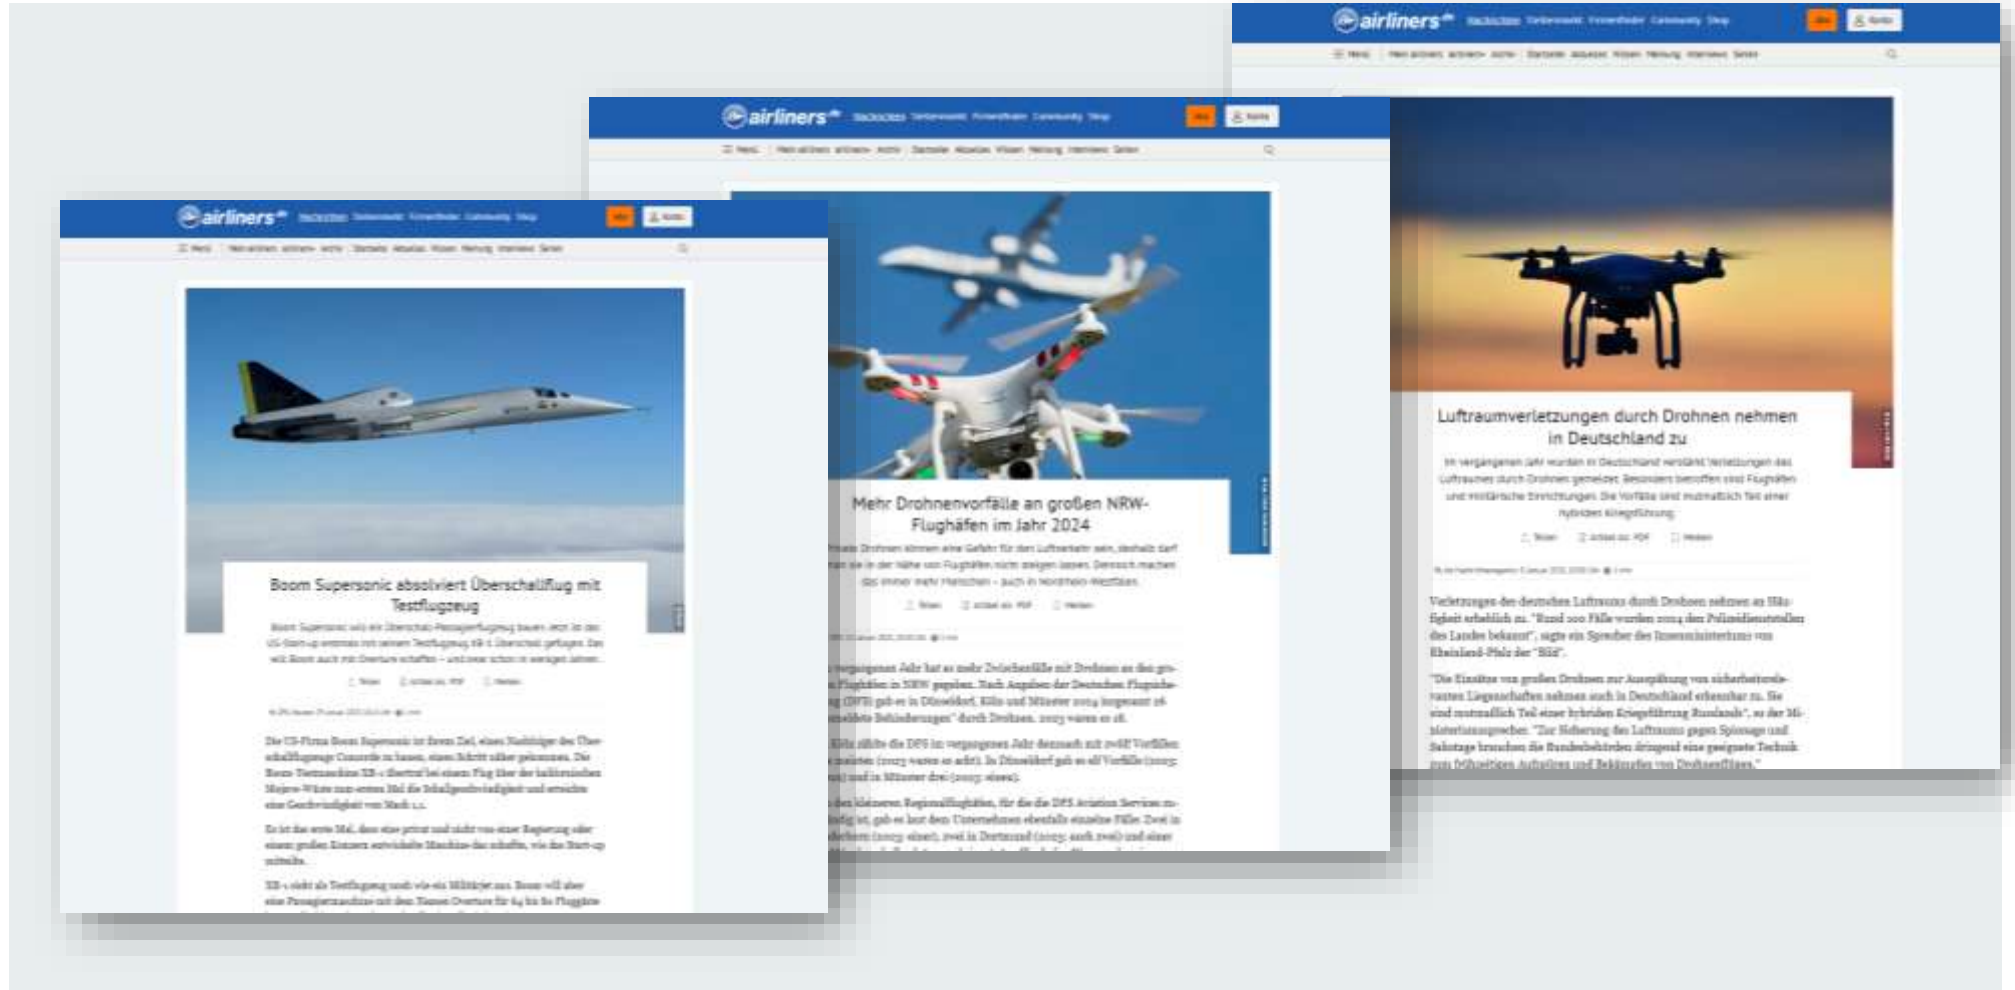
airliners Nachrichten Tiefenrecherche Flottenfinder Community Shop

Abo Konto

Luftraumverletzungen durch Drohnen nehmen in Deutschland zu

Im vergangenen Jahr wurden in Deutschland verstärkt Verletzungen des Luftraumes durch Drohnen gemeldet. Besonders betroffen sind Flughäfen und militärische Einrichtungen. Die Vorfälle sind mutmaßlich Teil einer hybriden Kriegsführung.

Verletzungen des deutschen Luftraums durch Drohnen nehmen an Häufigkeit erheblich zu. "Rund 200 Fälle wurden 2024 den Polizeidienststellen des Landes bekannt", sagte ein Sprecher des Innenministeriums von Rheinland-Pfalz der "Bild".

"Die Einsätze von großen Drohnen zur Ausspähung von sicherheitsrelevanten Liegenschaften nehmen auch in Deutschland erkennbar zu. Sie sind mutmaßlich Teil einer hybriden Kriegsführung Russlands", so der Militärsprecher. "Zur Sicherung des Luftraums gegen Spionage und Sabotage brauchen die Bundesbehörden dringend eine geeignete Technik zum frühzeitigen Aufspüren und Bekämpfen von Drohnenflügen."

airliners Nachrichten Tiefenrecherche Flottenfinder Community Shop

Abo Konto

Mehr Drohnenvorfälle an großen NRW-Flughäfen im Jahr 2024

Private Drohnen können eine Gefahr für den Luftverkehr sein, deshalb darf man sie in der Nähe von Flughäfen nicht steigen lassen. Dennoch machen das immer mehr Menschen – auch in Nordrhein-Westfalen.

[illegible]

airliners Nachrichten Tiefenrecherche Flottenfinder Community Shop

Abo Konto

Boom Supersonic absolviert Überschallflug mit Testflugzeug

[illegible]

Die US-Firma Boom Supersonic ist ihrem Ziel, einen Nachfolger der Überschallflugzeuge Concorde zu bauen, einen Schritt näher gekommen. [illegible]